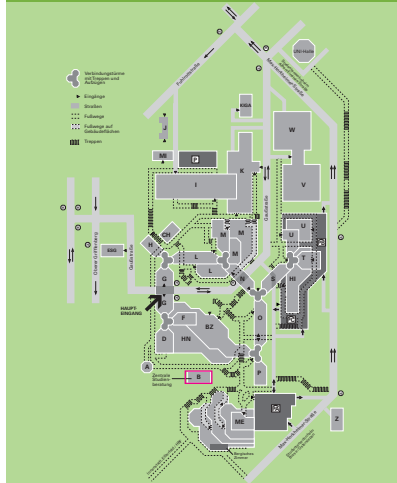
Verbindungstürme mit Treppen und Aufzügen

Eingänge

Straßen

Fußwege

Fußwege auf Gebäudeflächen

Treppen

Uni-Halle

Fuhlrottstraße

Max-Horkheimer-Straße

Gaußstraße

Obere Grifflenberg

Gaußstraße

HAUPT-EINGANG

W

V

K

I

ME

P

J

HMA

MS

H

CH

HS

G

L

M

U

T

Q

N

O

P

BZ

F

HN

D

E

A

Zentrale Studienberatung

ME

Z

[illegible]

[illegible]